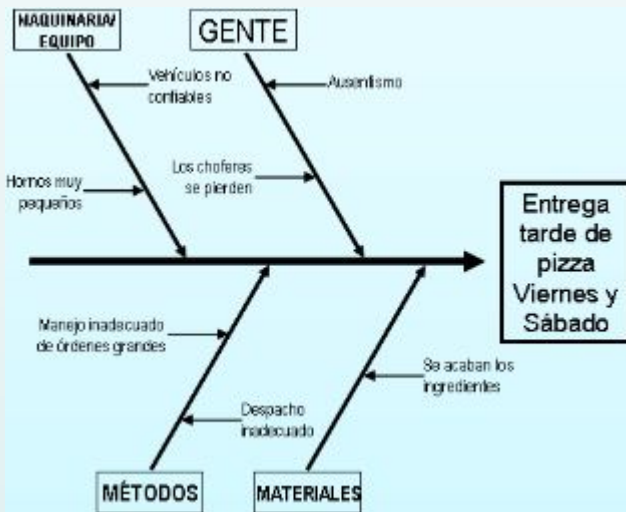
NAQUINARIA/ EQUIPO

GENTE

Vehículos no confiables

Ausentismo

Hornos muy pequeños

Los choferes se pierden

Entrega tarde de pizza Viernes y Sábado

Manejo inadecuado de órdenes grandes

Se acaban los ingredientes

Despacho inadecuado

MÉTODOS

MATERIALES